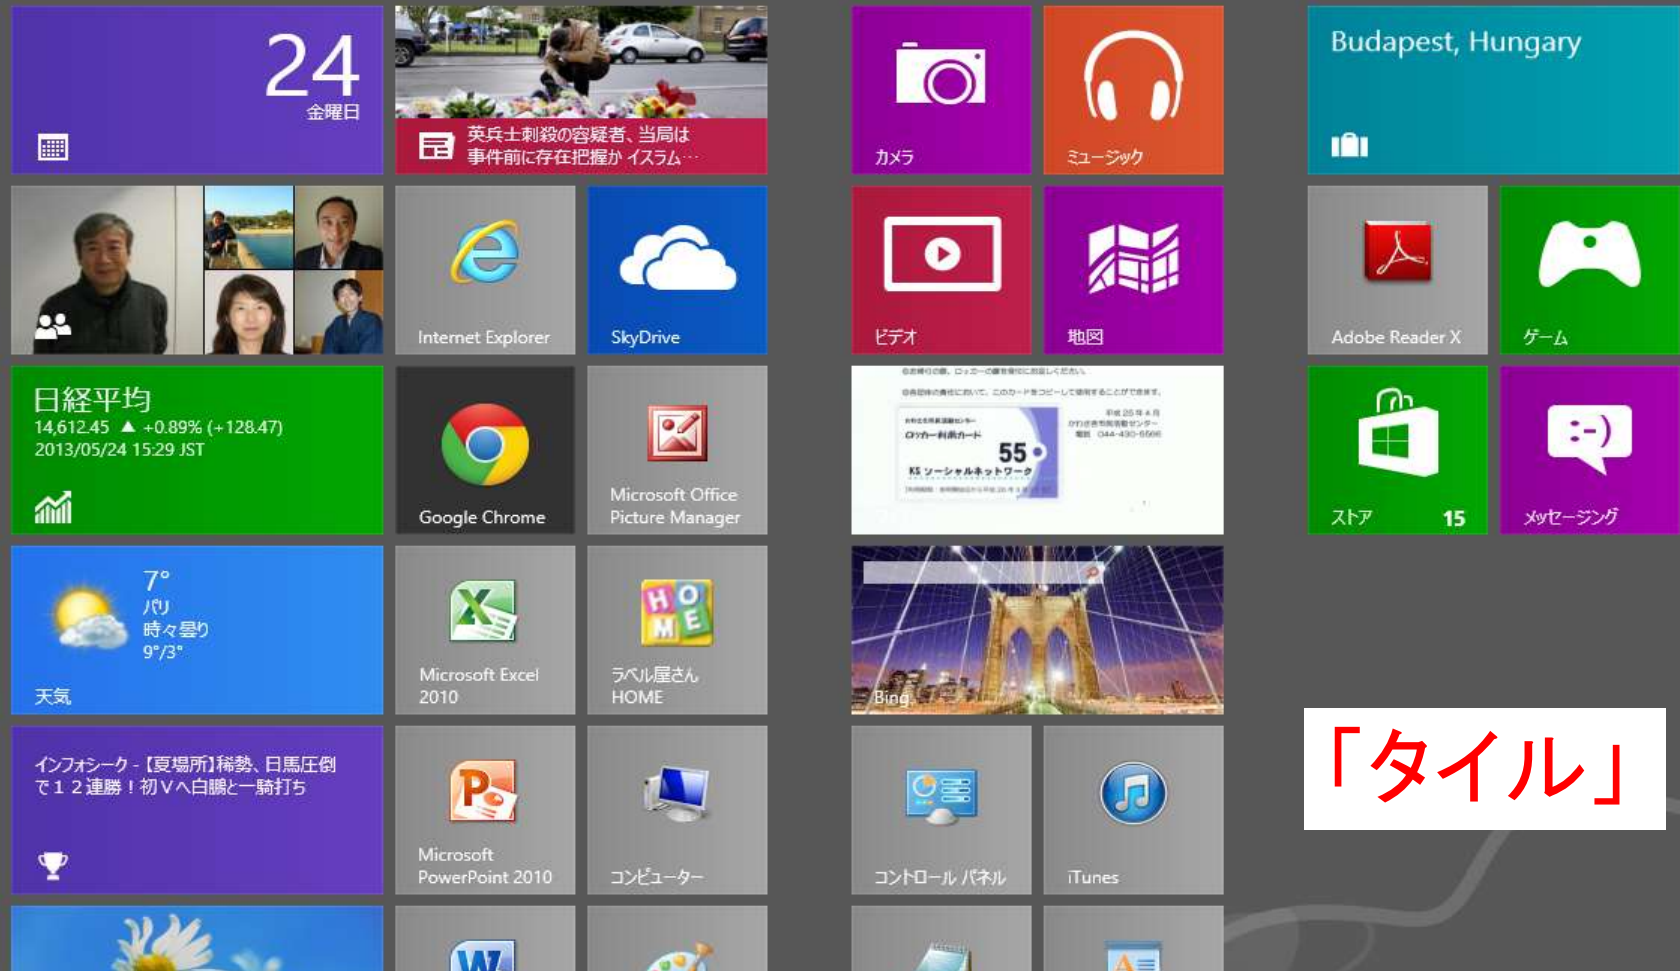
24
金曜日

英兵士刺殺の容疑者、当局は事件前に存在把握か イスラム…

カメラ

ミュージック

Budapest, Hungary

Internet Explorer

SkyDrive

ビデオ

地図

Adobe Reader X

ゲーム

日経平均
14,612.45 ▲ +0.89% (+128.47)
2013/05/24 15:29 JST

Google Chrome

Microsoft Office Picture Manager

ロッカー利用カード
55
KS ソーシャルネットワーク

ストア 15

メッセージング

7°
パリ
時々曇り
9°/3°
天気

Microsoft Excel 2010

ラベル屋さん HOME

Bing

「タイル」

インフォシーク - 【夏場所】稀勢、日馬圧倒で１２連勝！初Ｖへ白鵬と一騎打ち

Microsoft PowerPoint 2010

コンピューター

コントロール パネル

iTunes